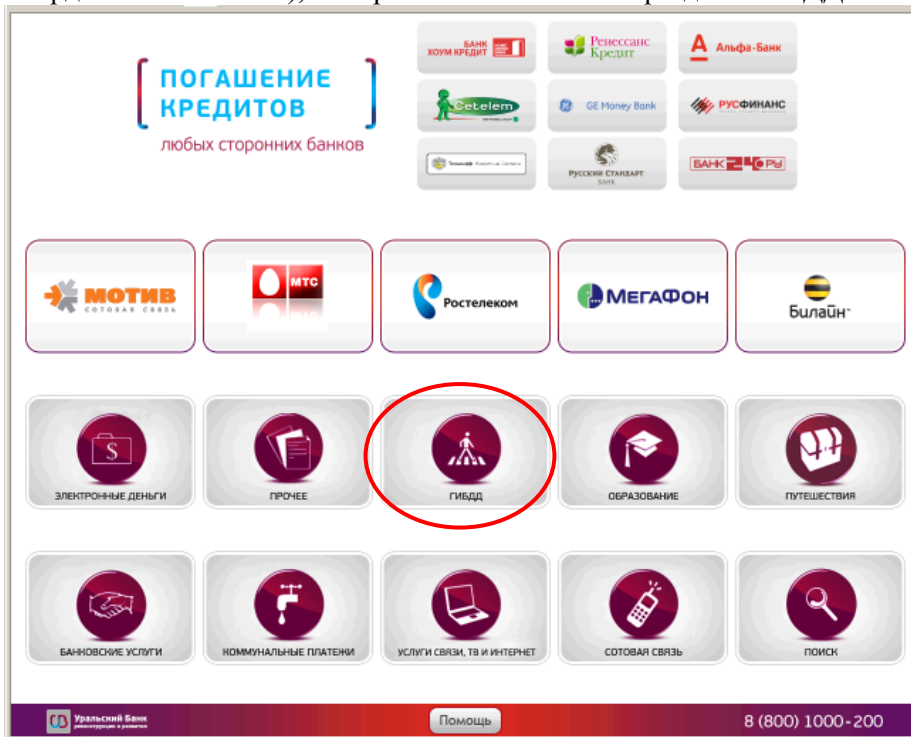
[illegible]

ПОГАШЕНИЕ КРЕДИТОВ
любых сторонних банков

БАНК ХОУМ КРЕДИТ
Ренессанс Кредит
Альфа-Банк
Cetelem
GE Money Bank
РУСФИНАНС
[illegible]
РУССКИЙ СТАНДАРТ БАНК
БАНК24.РУ

МОТИВ СОТОВАЯ СВЯЗЬ
МТС
Ростелеком
МегаФон
Билайн

ЭЛЕКТРОННЫЕ ДЕНЬГИ
ПРОЧЕЕ
ГИБДД
ОБРАЗОВАНИЕ
ПУТЕШЕСТВИЯ

БАНКОВСКИЕ УСЛУГИ
КОММУНАЛЬНЫЕ ПЛАТЕЖИ
УСЛУГИ СВЯЗИ, ТВ И ИНТЕРНЕТ
СОТОВАЯ СВЯЗЬ
ПОИСК

Уральский Банк реконструкции и развития
Помощь
8 (800) 1000-200